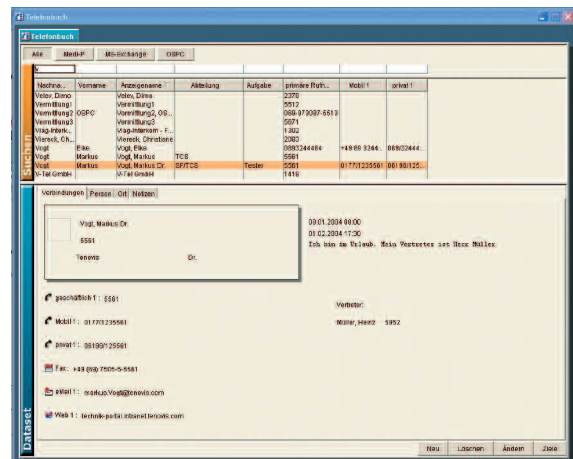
Telefonbuch

Telefonbuch

Alle | Medi-P | MS-Exchange | OSPC

V

| Nachna... | Vorname | Anzeigename | Abteilung | Aufgabe | primäre Ruf... | Mobil 1 | privat 1 |
|---|---|---|---|---|---|---|---|
| Velev, Dimo | | Velev, Dimo | | | 2378 | | |
| Vermittlung1 | | Vermittlung1 | | | 5512 | | |
| Vermittlung2 | OSPC | Vermittlung2, OS... | | | 089-973097-5513 | | |
| Vermittlung3 | | Vermittlung3 | | | 5071 | | |
| Viag-Interkom... | | Viag-Interkom - F... | | | 1302 | | |
| Viereck, Ch... | | Viereck, Christiane | | | 2060 | | |
| Vogt | Elke | Vogt, Elke | | | 0893244484 | +49 89 3244... | 089 3244... |
| Vogt | Markus | Vogt, Markus | TCS | | 5561 | | |
| Vogt | Markus | Vogt, Markus Dr. | SF/TCS | Tester | 5561 | 0177/1235561 | 06189/125... |
| V-Tel GmbH | | V-Tel GmbH | | | 1419 | | |

Suchen

Verbindungen | Person | Ort | Notizen

Vogt, Markus Dr.

5561

Tenovis | Dr.

00.01.2004 08:00
01.02.2004 17:30
Ich bin im Urlaub. Mein Vertreter ist Herr Müller

geschäftlich 1 : 5561

Vertreter:

Mobil 1 : 0177/1235561

Müller, Heinz 5952

privat 1 : 06189/125561

Fax : +49 (69) 7505-5-5561

eMail 1 : markus.Vogt@tenovis.com

Web 1 : technik-portal.intranet.tenovis.com

Dataset

Neu | Löschen | Ändern | Ziele